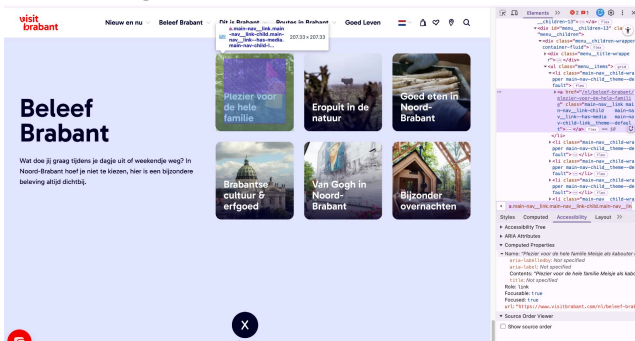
visit brabant

Nieuw en nu Beleef Brabant Dit is Brabant Routes in Brabant Goed Leven

a.main-nav__link.main-nav__link-child.main-nav__link--has-media.main-nav__link-child-t... 207.33 × 207.33

Beleef Brabant

Wat doe jij graag tijdens je dagje uit of weekendje weg? In Noord-Brabant hoef je niet te kiezen, hier is een bijzondere beleving altijd dichtbij.

Plezier voor de hele familie

Eropuit in de natuur

Goed eten in Noord-Brabant

Brabantse cultuur & erfgoed

Van Gogh in Noord-Brabant

Bijzonder overnachten

X

Elements

children-13">
<div id="menu_children-13" class="menu__children">
<div class="menu__children-wrapper container-fluid"> flex
<div class="menu__title-wrapper"> </div>
<ul class="menu__items"> grid
<li class="main-nav__child-wrapper main-nav__child--theme--default"> flex
<a href="/nl/beleef-brabant/plezier-voor-de-hele-familie" class="main-nav__link main-nav__link-child main-nav__link--has-media main-nav__link-child--theme--default"> flex == $0
</li>
<li class="main-nav__child-wrapper main-nav__child--theme--default"> </li> flex
<li class="main-nav__child-wrapper main-nav__child--theme--default"> </li> flex
<li class="main-nav__child-wrapper main-nav__child--theme--default"> </li> flex

a.main-nav__link.main-nav__link-child.main-nav__link

Styles Computed Accessibility Layout >>

Accessibility Tree
ARIA Attributes
Computed Properties
Name: "Plezier voor de hele familie Meisje als kabouter
aria-labelledby: Not specified
aria-label: Not specified
Contents: "Plezier voor de hele familie Meisje als kabouter
title: Not specified
Role: link
Focusable: true
Focused: true
url: "https://www.visitbrabant.com/nl/beleef-bra
Source Order Viewer
Show source order